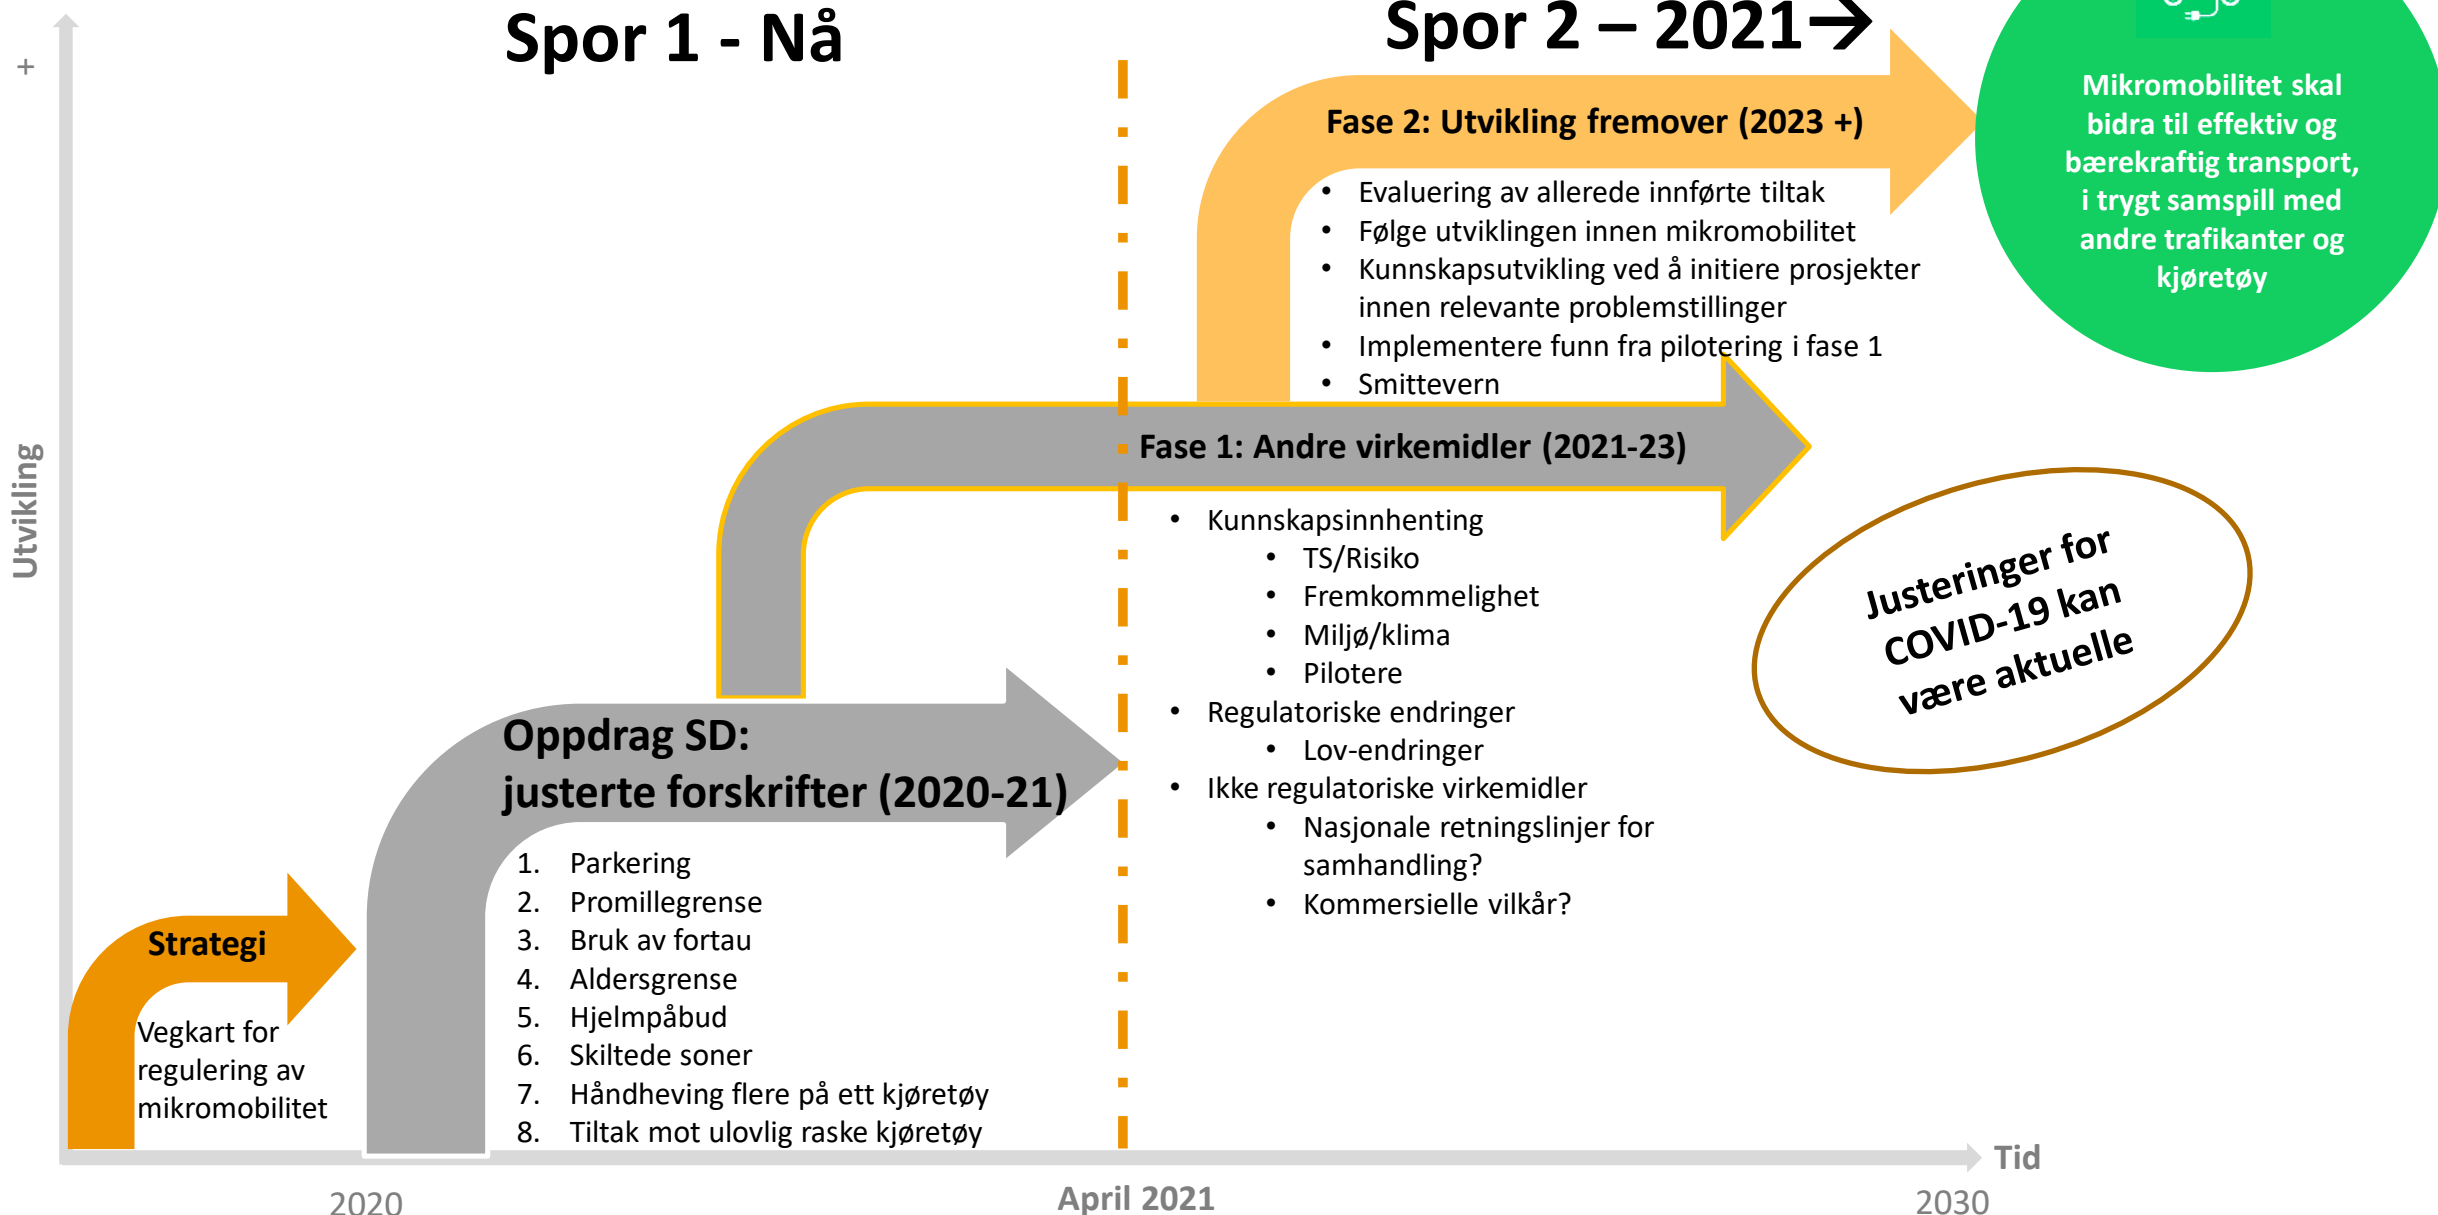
Spor 1 - Nå

Spor 2 – 2021→

Mikromobilitet skal bidra til effektiv og bærekraftig transport, i trygt samspill med andre trafikanter og kjøretøy

+

Utvikling

Fase 2: Utvikling fremover (2023 +)

- Evaluering av allerede innførte tiltak
- Følge utviklingen innen mikromobilitet
- Kunnskapsutvikling ved å initiere prosjekter innen relevante problemstillinger
- Implementere funn fra pilotering i fase 1
- Smittevern

Fase 1: Andre virkemidler (2021-23)

- Kunnskapsinnhenting
  - TS/Risiko
  - Fremkommelighet
  - Miljø/klima
  - Pilotere
- Regulatoriske endringer
  - Lov-endringer
- Ikke regulatoriske virkemidler
  - Nasjonale retningslinjer for samhandling?
  - Kommersielle vilkår?

Justeringer for COVID-19 kan være aktuelle

Oppdrag SD: justerte forskrifter (2020-21)

1. Parkering
2. Promillegrense
3. Bruk av fortau
4. Aldersgrense
5. Hjelmpåbud
6. Skiltede soner
7. Håndheving flere på ett kjøretøy
8. Tiltak mot ulovlig raske kjøretøy

Strategi

Vegkart for regulering av mikromobilitet

Tid

2020

April 2021

2030